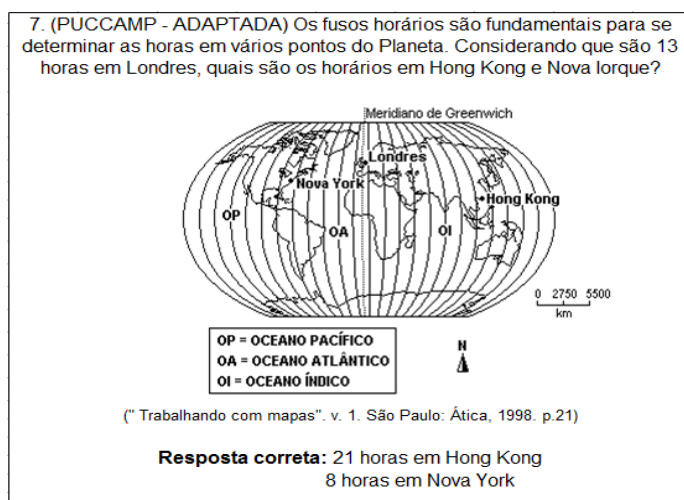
7. (PUCCAMP - ADAPTADA) Os fusos horários são fundamentais para se determinar as horas em vários pontos do Planeta. Considerando que são 13 horas em Londres, quais são os horários em Hong Kong e Nova Iorque?

Meridiano de Greenwich

Londres

Nova York

Hong Kong

OP

OA

OI

0 2750 5500
km

OP = OCEANO PACÍFICO
OA = OCEANO ATLÂNTICO
OI = OCEANO ÍNDICO

N

(" Trabalhando com mapas". v. 1. São Paulo: Ática, 1998. p.21)

**Resposta correta:** 21 horas em Hong Kong
8 horas em Nova York